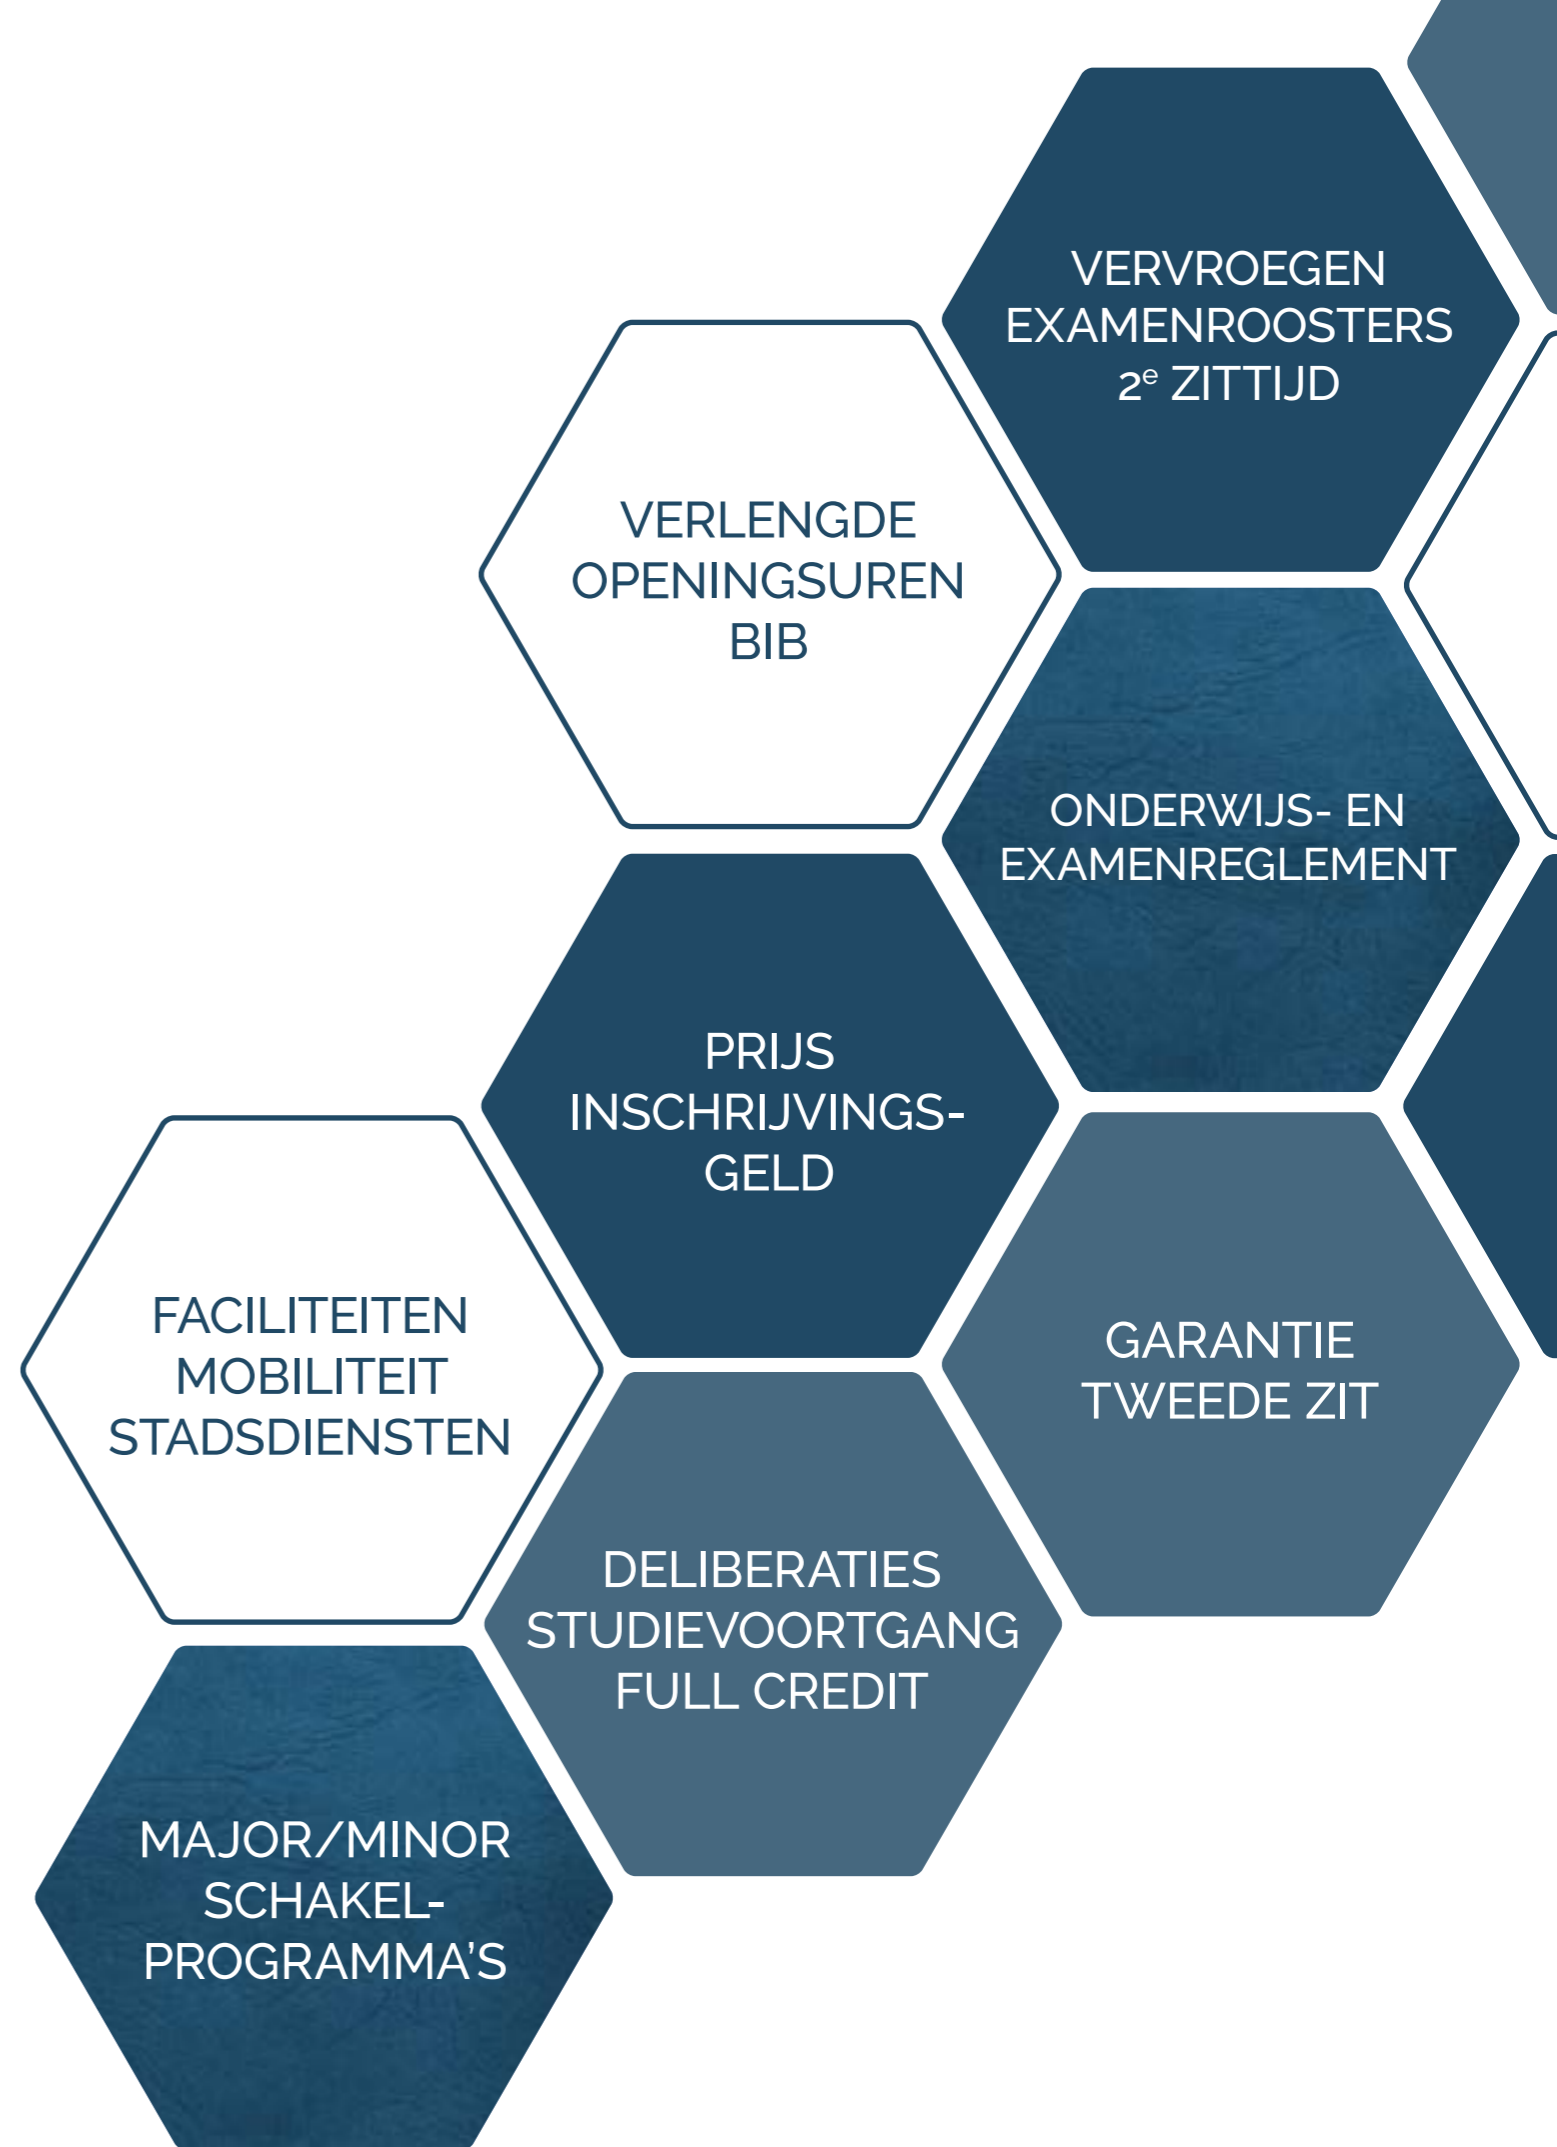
VERVROEGEN EXAMENROOSTERS $2^e$ ZITTIJD

VERLENGDE OPENINGSUREN BIB

ONDERWIJS- EN EXAMENREGLEMENT

PRIJS INSCHRIJVINGSGELD

FACILITEITEN MOBILITEIT STADSDIENSTEN

GARANTIE TWEEDE ZIT

DELIBERATIES STUDIEVOORTGANG FULL CREDIT

MAJOR/MINOR SCHAKELPROGRAMMA'S